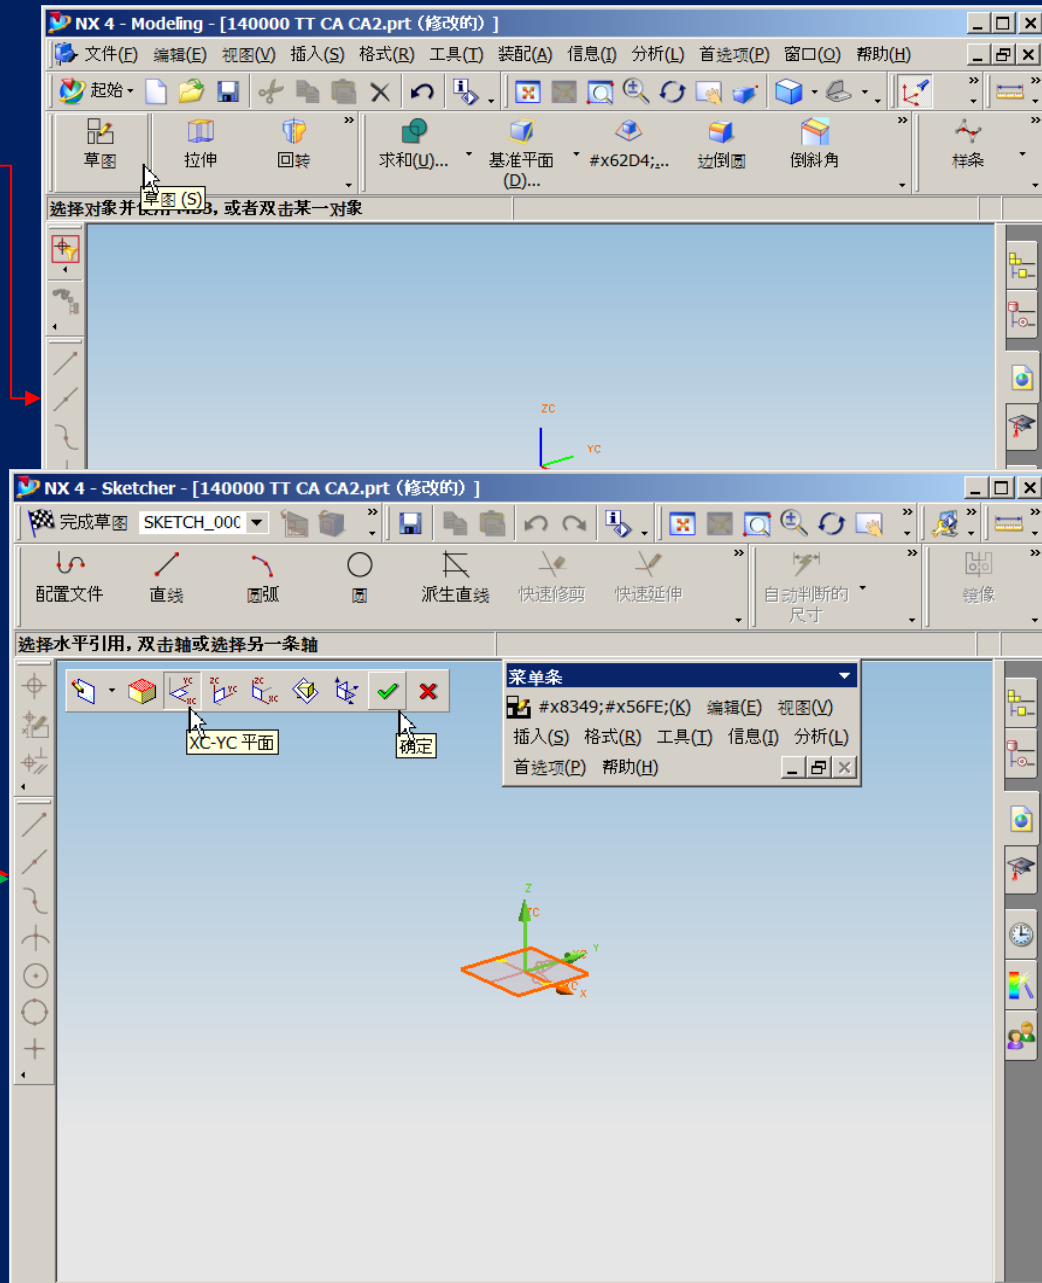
NX 4 - Modeling - [140000 TT CA CA2.prt (修改的)]

文件(F) 编辑(E) 视图(V) 插入(S) 格式(R) 工具(T) 装配(A) 信息(I) 分析(L) 首选项(P) 窗口(O) 帮助(H)

起始

草图 拉伸 回转 求和(U)... 基准平面(D)... #x62D4;... 边倒圆 倒斜角 样条

草图 (S)

选择对象并使用MB3，或者双击某一对象

ZC
YC

NX 4 - Sketcher - [140000 TT CA CA2.prt (修改的)]

完成草图 SKETCH_000

配置文件 直线 圆弧 圆 派生直线 快速修剪 快速延伸 自动判断的尺寸 镜像

选择水平引用，双击轴或选择另一条轴

XC-YC 平面

确定

菜单条

#x8349;#x56FE;(K) 编辑(E) 视图(V)
插入(S) 格式(R) 工具(T) 信息(I) 分析(L)
首选项(P) 帮助(H)

Z
ZC
YC
Y
XC
X